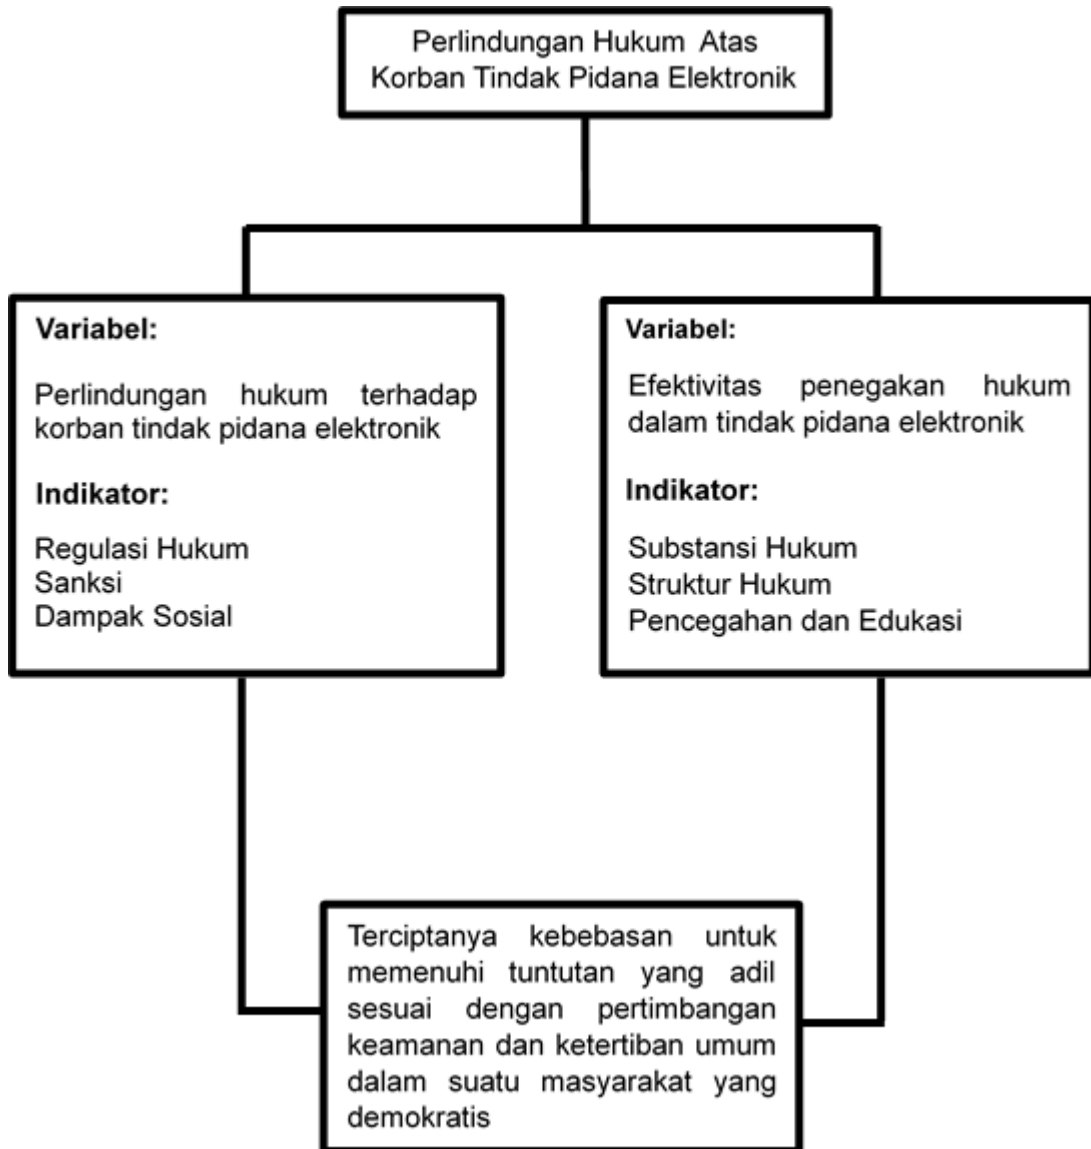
Perlindungan Hukum Atas Korban Tindak Pidana Elektronik

Variabel:

Perlindungan hukum terhadap korban tindak pidana elektronik

Indikator:

Regulasi Hukum
Sanksi
Dampak Sosial

Variabel:

Efektivitas penegakan hukum dalam tindak pidana elektronik

Indikator:

Substansi Hukum
Struktur Hukum
Pencegahan dan Edukasi

Terciptanya kebebasan untuk memenuhi tuntutan yang adil sesuai dengan pertimbangan keamanan dan ketertiban umum dalam suatu masyarakat yang demokratis